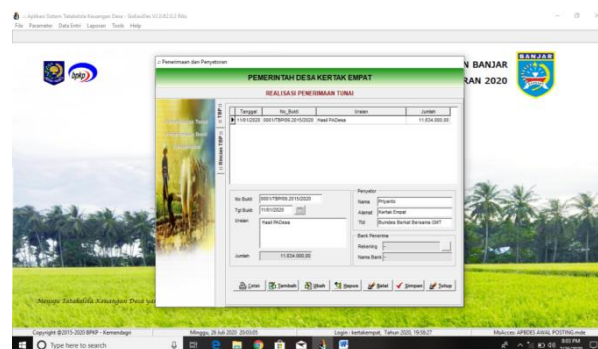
.. Aplikasi Sistem Tatakelola Keuangan Desa - Siskeudes V2.0.R2.0.2 Mitu
File Parameter Data Entri Laporan Tools Help

bpkp

N BANJAR
RAN 2020

BANJAR

Penerimaan dan Penyetoran

PEMERINTAH DESA KERTAK EMPAT
REALISASI PENERIMAAN TUNAI

| Tanggal | No_Bukti | Uraian | Jumlah |
|---|---|---|---|
| 11/01/2020 | 0001/TBP/09.2015/2020 | Hasil PADesa | 11.634.000,00 |

No Bukti 0001/TBP/09.2015/2020
Tgl Bukti 11/01/2020
Uraian Hasil PADesa
Jumlah 11.634.000,00

Penyetor
Nama Priyanto
Alamat Kertak Empat
Ttd Bundes Berkat Bersama GMT

Bank Penerima
Rekening -
Nama Bank

Cetak Tambah Ubah Hapus Batal Simpan Tutup

Menuju Tatakelola Keuangan Desa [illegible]

Copyright @2015-2020 BPKP - Kemendagri
Minggu, 26 Juli 2020 20:03:05
Login : kertakempat, Tahun 2020, 19:50:27
MsAccess APBDES AWAL POSTING.mde

Type here to search
8:03 PM